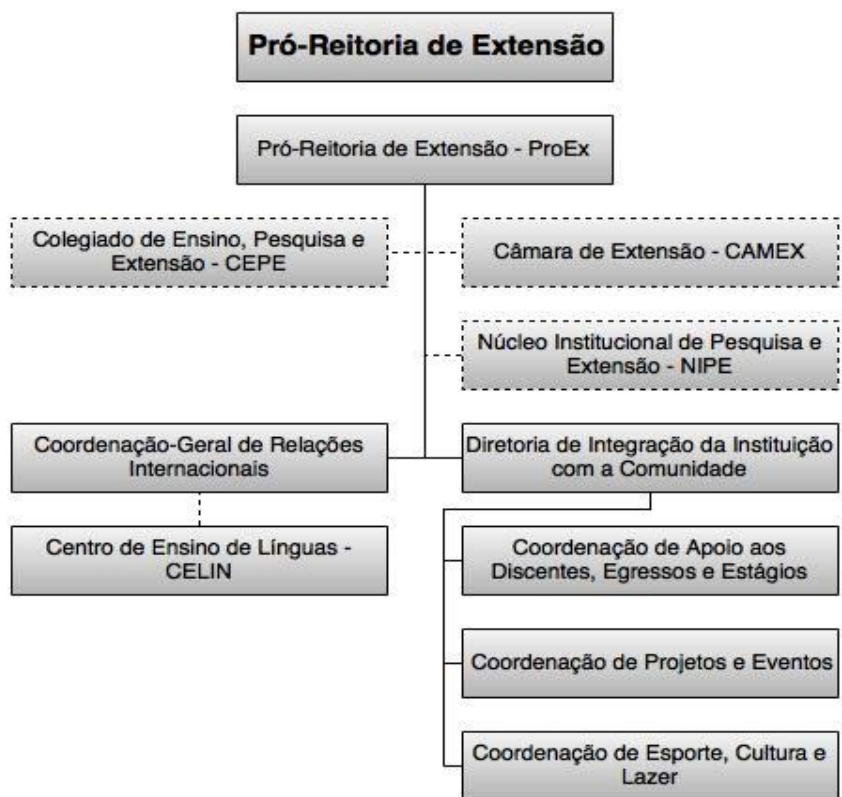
Pró-Reitoria de Extensão

Pró-Reitoria de Extensão - ProEx

Colegiado de Ensino, Pesquisa e Extensão - CEPE

Câmara de Extensão - CAMEX

Núcleo Institucional de Pesquisa e Extensão - NIPE

Coordenação-Geral de Relações Internacionais

Diretoria de Integração da Instituição com a Comunidade

Centro de Ensino de Línguas - CELIN

Coordenação de Apoio aos Discentes, Egressos e Estágios

Coordenação de Projetos e Eventos

Coordenação de Esporte, Cultura e Lazer